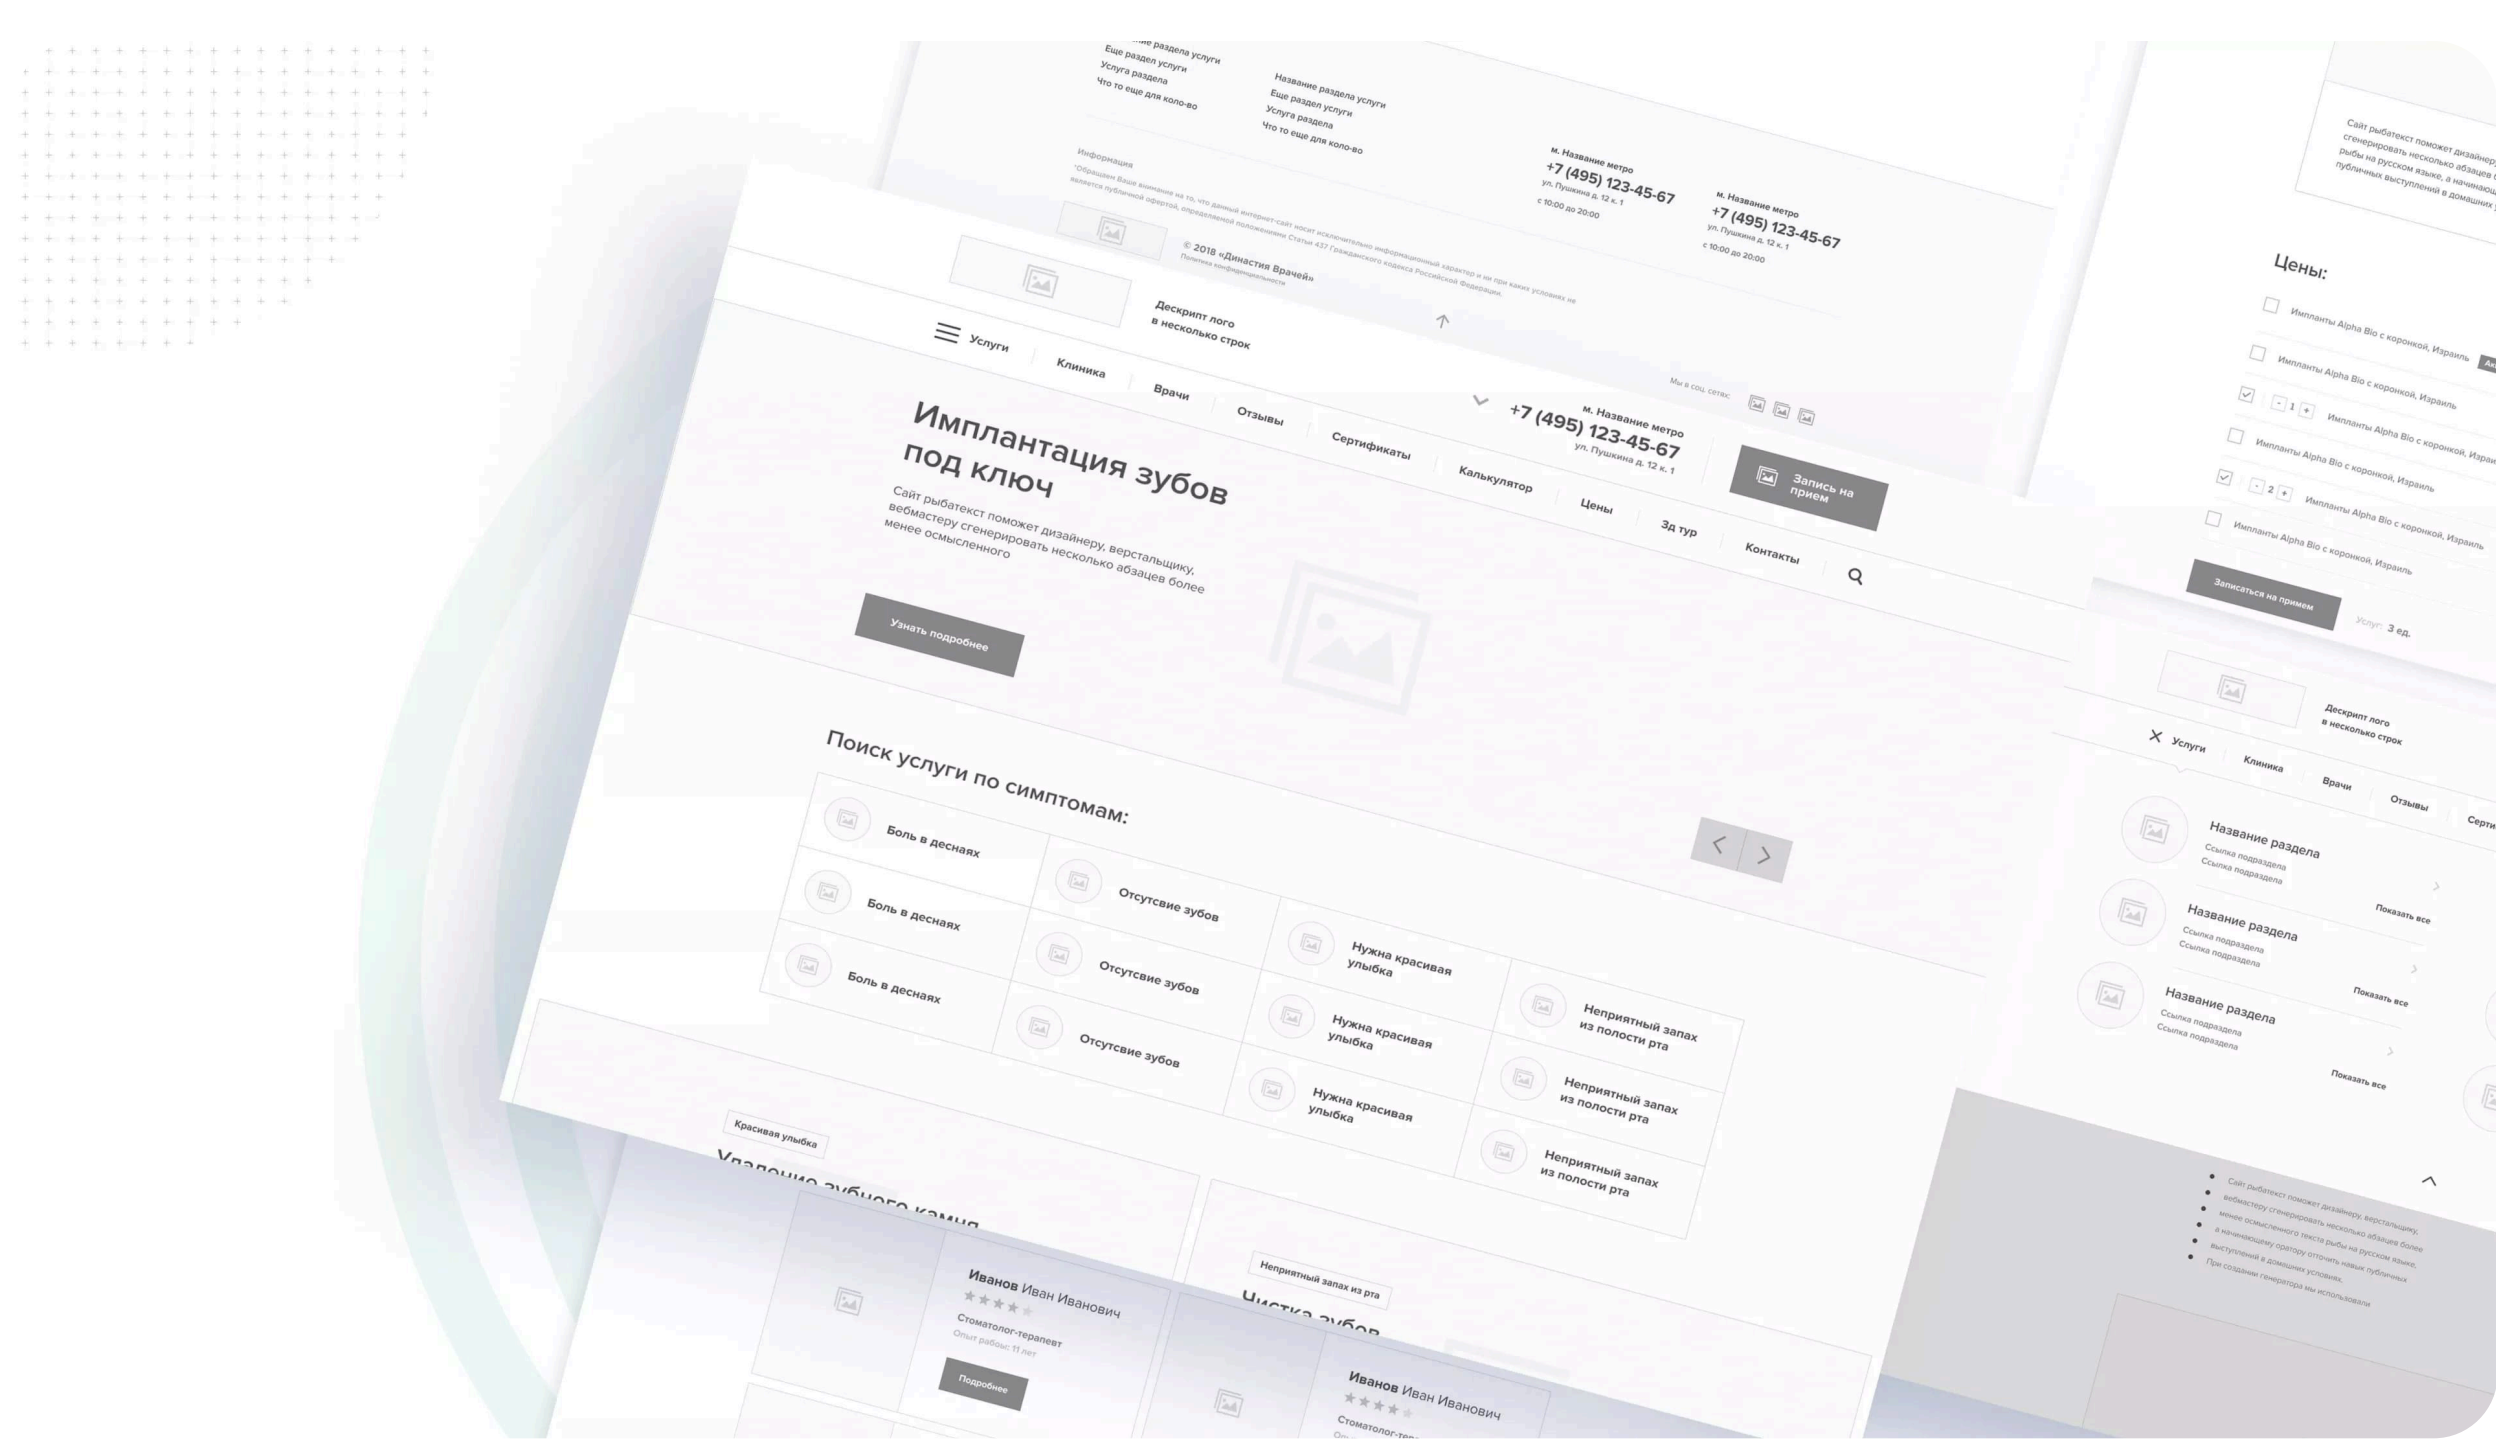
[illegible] раздела услуги
Еще раздел услуги
Услуга раздела
Что то еще для коло-во

Название раздела услуги
Еще раздел услуги
Услуга раздела
Что то еще для коло-во

Информация
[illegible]

© 2018 «Династия Врачей»
Политика конфиденциальности

м. Название метро
+7 (495) 123-45-67
ул. Пушкина д. 12 к. 1
с 10:00 до 20:00

м. Название метро
+7 (495) 123-45-67
ул. Пушкина д. 12 к. 1
с 10:00 до 20:00

Сайт рыбатекст поможет дизайнеру, сгенерировать несколько абзацев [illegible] рыбы на русском языке, а начинающ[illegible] публичных выступлений в домашних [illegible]

Цены:
Импланты Alpha Bio с коронкой, Израиль
Импланты Alpha Bio с коронкой, Израиль
- 1 + Импланты Alpha Bio с коронкой, Израиль
Импланты Alpha Bio с коронкой, Израиль
- 2 + Импланты Alpha Bio с коронкой, Израиль
Импланты Alpha Bio с коронкой, Израиль
Записаться на прием
Услуг: 3 ед.

Дескрипт лого в несколько строк
Услуги
Клиника
Врачи
Отзывы
Сертификаты
Калькулятор
Цены
3д тур
Контакты
Мы в соц. сетях:
м. Название метро
+7 (495) 123-45-67
ул. Пушкина д. 12 к. 1
Запись на прием

Имплантация зубов под ключ
Сайт рыбатекст поможет дизайнеру, верстальщику, вебмастеру сгенерировать несколько абзацев более менее осмысленного
Узнать подробнее

Поиск услуги по симптомам:
Боль в деснях
Боль в деснях
Боль в деснях
Отсутсвие зубов
Отсутсвие зубов
Отсутсвие зубов
Нужна красивая улыбка
Нужна красивая улыбка
Нужна красивая улыбка
Неприятный запах из полости рта
Неприятный запах из полости рта
Неприятный запах из полости рта

Красивая улыбка
Удаление зубного камня
Иванов Иван Иванович
Стоматолог-терапевт
Опыт работы: 11 лет
Подробнее

Неприятный запах из рта
Чистка зубов
Иванов Иван Иванович
Стоматолог-тер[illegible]

Дескрипт лого в несколько строк
Услуги
Клиника
Врачи
Отзывы
Серти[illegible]
Название раздела
Ссылка подраздела
Ссылка подраздела
Показать все
Название раздела
Ссылка подраздела
Ссылка подраздела
Показать все
Название раздела
Ссылка подраздела
Ссылка подраздела
Показать все

Сайт рыбатекст поможет дизайнеру, верстальщику, вебмастеру сгенерировать несколько абзацев более менее осмысленного текста рыбы на русском языке, а начинающему оратору отточить навык публичных выступлений в домашних условиях. При создании генератора мы использовали